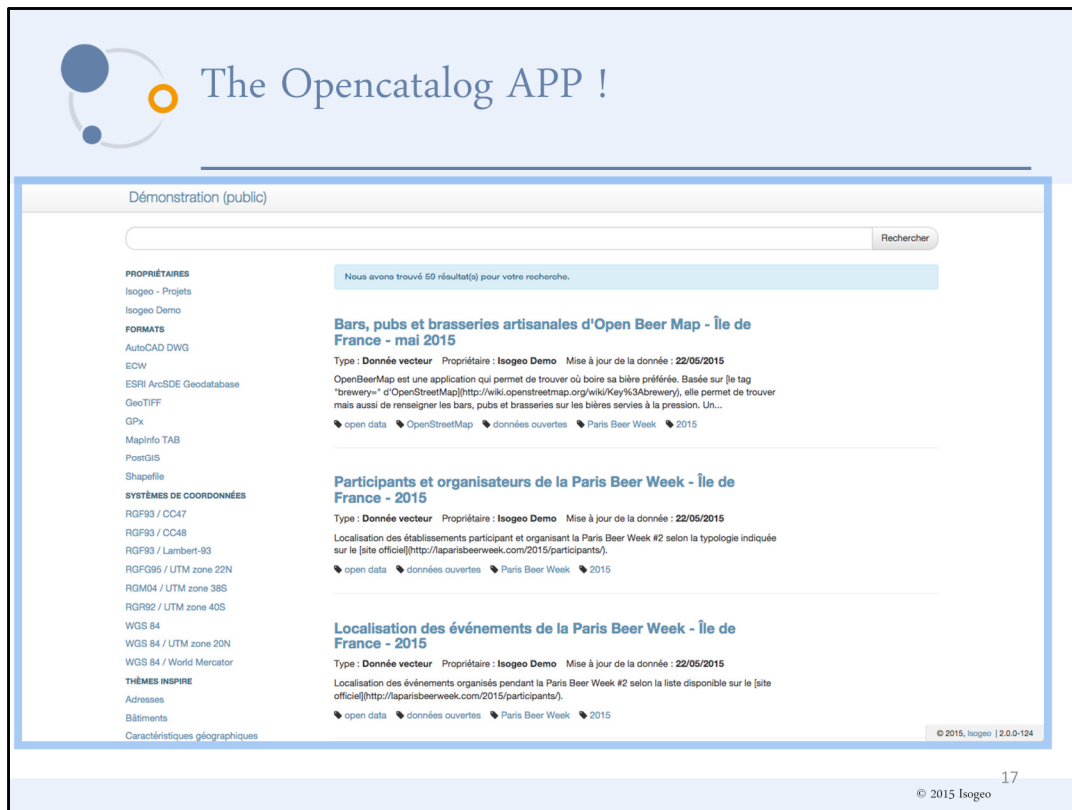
The Opencatalog APP !

Démonstration (public)

Rechercher

PROPRIÉTAIRES
Isogeo - Projets
Isogeo Demo
FORMATS
AutoCAD DWG
ECW
ESRI ArcSDE Geodatabase
GeoTIFF
GPx
MapInfo TAB
PostGIS
Shapefile
SYSTÈMES DE COORDONNÉES
RGF93 / CC47
RGF93 / CC48
RGF93 / Lambert-93
RGFG95 / UTM zone 22N
RGM04 / UTM zone 38S
RGR92 / UTM zone 40S
WGS 84
WGS 84 / UTM zone 20N
WGS 84 / World Mercator
THÈMES INSPIRE
Adresses
Bâtiments
Caractéristiques géographiques

Nous avons trouvé 50 résultat(s) pour votre recherche.

Bars, pubs et brasseries artisanales d'Open Beer Map - Île de France - mai 2015

Type : Donnée vecteur Propriétaire : Isogeo Demo Mise à jour de la donnée : 22/05/2015

OpenBeerMap est une application qui permet de trouver où boire sa bière préférée. Basée sur [le tag "brewery=" d'OpenStreetMap](http://wiki.openstreetmap.org/wiki/Key%3Abrewery), elle permet de trouver mais aussi de renseigner les bars, pubs et brasseries sur les bières servies à la pression. Un...

open data OpenStreetMap données ouvertes Paris Beer Week 2015

Participants et organisateurs de la Paris Beer Week - Île de France - 2015

Type : Donnée vecteur Propriétaire : Isogeo Demo Mise à jour de la donnée : 22/05/2015

Localisation des établissements participant et organisant la Paris Beer Week #2 selon la typologie indiquée sur le [site officiel](http://laparisbeerweek.com/2015/participants/).

open data données ouvertes Paris Beer Week 2015

Localisation des événements de la Paris Beer Week - Île de France - 2015

Type : Donnée vecteur Propriétaire : Isogeo Demo Mise à jour de la donnée : 22/05/2015

Localisation des événements organisés pendant la Paris Beer Week #2 selon la liste disponible sur le [site officiel](http://laparisbeerweek.com/2015/participants/).

open data données ouvertes Paris Beer Week 2015

© 2015, Isogeo | 2.0.0-124

17

© 2015 Isogeo